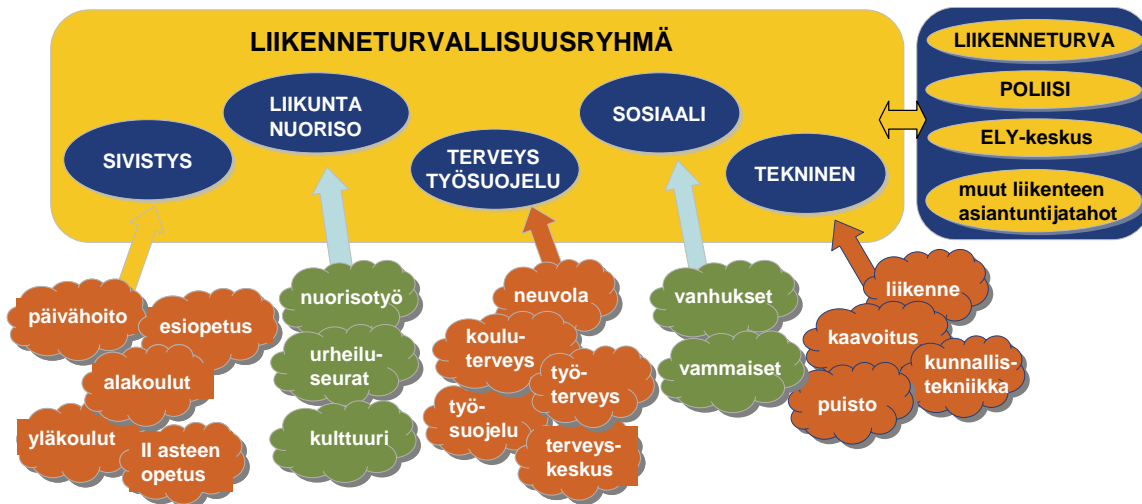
LIIKENNETURVALLISUUSRYHMÄ

SIVISTYS

LIIKUNTA NUORISO

TERVEYS TYÖSUOJELU

SOSIAALI

TEKNINEN

LIIKENNETURVA

POLIISI

ELY-keskus

muut liikenteen asiantuntijatahot

päivähoito

esiopetus

alakoulut

yläkoulut

II asteen opetus

nuorisotyö

urheiluseurat

kulttuuri

neuvola

kouluterveys

työterveys

työsuojelu

terveyskeskus

vanhukset

vammaiset

liikenne

kaavoitus

kunnallistekniikka

puisto